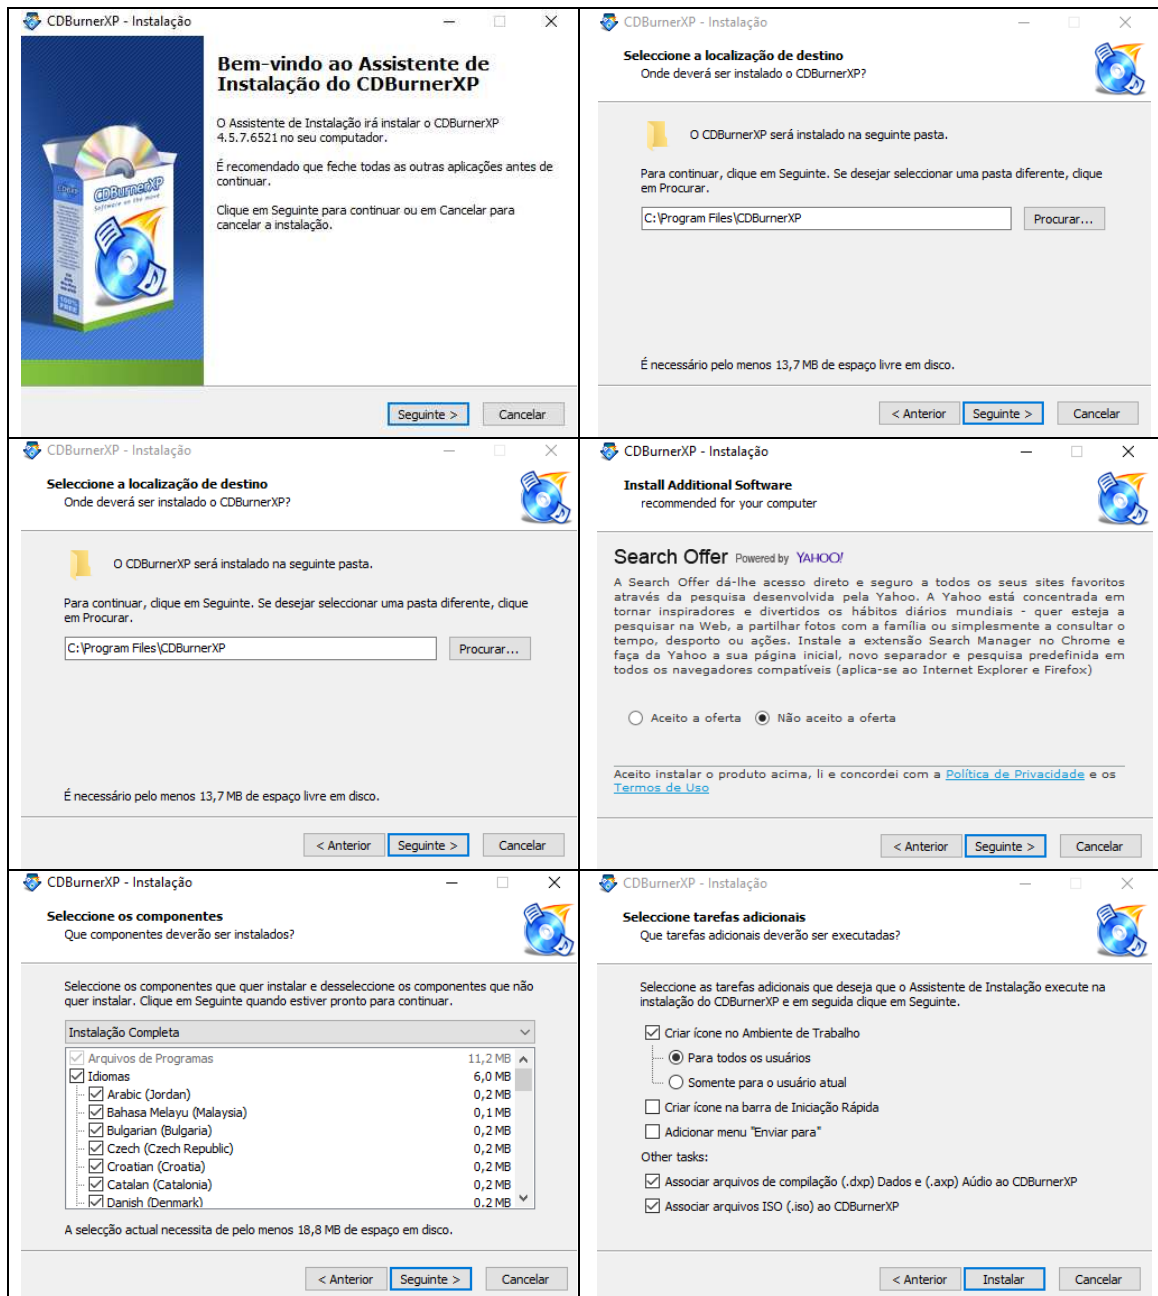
CDBurnerXP - Instalação

Bem-vindo ao Assistente de Instalação do CDBurnerXP

O Assistente de Instalação irá instalar o CDBurnerXP 4.5.7.6521 no seu computador.

É recomendado que feche todas as outras aplicações antes de continuar.

Clique em Seguinte para continuar ou em Cancelar para cancelar a instalação.

CDBurnerXP
Software on the move

Seguinte > Cancelar

CDBurnerXP - Instalação

Seleccione a localização de destino
Onde deverá ser instalado o CDBurnerXP?

O CDBurnerXP será instalado na seguinte pasta.

Para continuar, clique em Seguinte. Se desejar seleccionar uma pasta diferente, clique em Procurar.

C:\Program Files\CDBurnerXP

Procurar...

É necessário pelo menos 13,7 MB de espaço livre em disco.

< Anterior Seguinte > Cancelar

CDBurnerXP - Instalação

Seleccione a localização de destino
Onde deverá ser instalado o CDBurnerXP?

O CDBurnerXP será instalado na seguinte pasta.

Para continuar, clique em Seguinte. Se desejar seleccionar uma pasta diferente, clique em Procurar.

C:\Program Files\CDBurnerXP

Procurar...

É necessário pelo menos 13,7 MB de espaço livre em disco.

< Anterior Seguinte > Cancelar

CDBurnerXP - Instalação

Install Additional Software
recommended for your computer

Search Offer Powered by YAHOO!

A Search Offer dá-lhe acesso direto e seguro a todos os seus sites favoritos através da pesquisa desenvolvida pela Yahoo. A Yahoo está concentrada em tornar inspiradores e divertidos os hábitos diários mundiais - quer esteja a pesquisar na Web, a partilhar fotos com a família ou simplesmente a consultar o tempo, desporto ou ações. Instale a extensão Search Manager no Chrome e faça da Yahoo a sua página inicial, novo separador e pesquisa predefinida em todos os navegadores compatíveis (aplica-se ao Internet Explorer e Firefox)

Aceito a oferta Não aceito a oferta

Aceito instalar o produto acima, li e concordei com a Política de Privacidade e os Termos de Uso

< Anterior Seguinte > Cancelar

CDBurnerXP - Instalação

Seleccione os componentes
Que componentes deverão ser instalados?

Seleccione os componentes que quer instalar e desseleccione os componentes que não quer instalar. Clique em Seguinte quando estiver pronto para continuar.

Instalação Completa

| | |
|---|---|
| Arquivos de Programas | 11,2 MB |
| Idiomas | 6,0 MB |
| Arabic (Jordan) | 0,2 MB |
| Bahasa Melayu (Malaysia) | 0,1 MB |
| Bulgarian (Bulgaria) | 0,2 MB |
| Czech (Czech Republic) | 0,2 MB |
| Croatian (Croatia) | 0,2 MB |
| Catalan (Catalonia) | 0,2 MB |
| Danish (Denmark) | 0,2 MB |

A selecção actual necessita de pelo menos 18,8 MB de espaço em disco.

< Anterior Seguinte > Cancelar

CDBurnerXP - Instalação

Seleccione tarefas adicionais
Que tarefas adicionais deverão ser executadas?

Seleccione as tarefas adicionais que deseja que o Assistente de Instalação execute na instalação do CDBurnerXP e em seguida clique em Seguinte.

Criar ícone no Ambiente de Trabalho
Para todos os usuários
Somente para o usuário atual
Criar ícone na barra de Iniciação Rápida
Adicionar menu "Enviar para"
Other tasks:
Associar arquivos de compilação (.dxp) Dados e (.axp) Áudio ao CDBurnerXP
Associar arquivos ISO (.iso) ao CDBurnerXP

< Anterior Instalar Cancelar